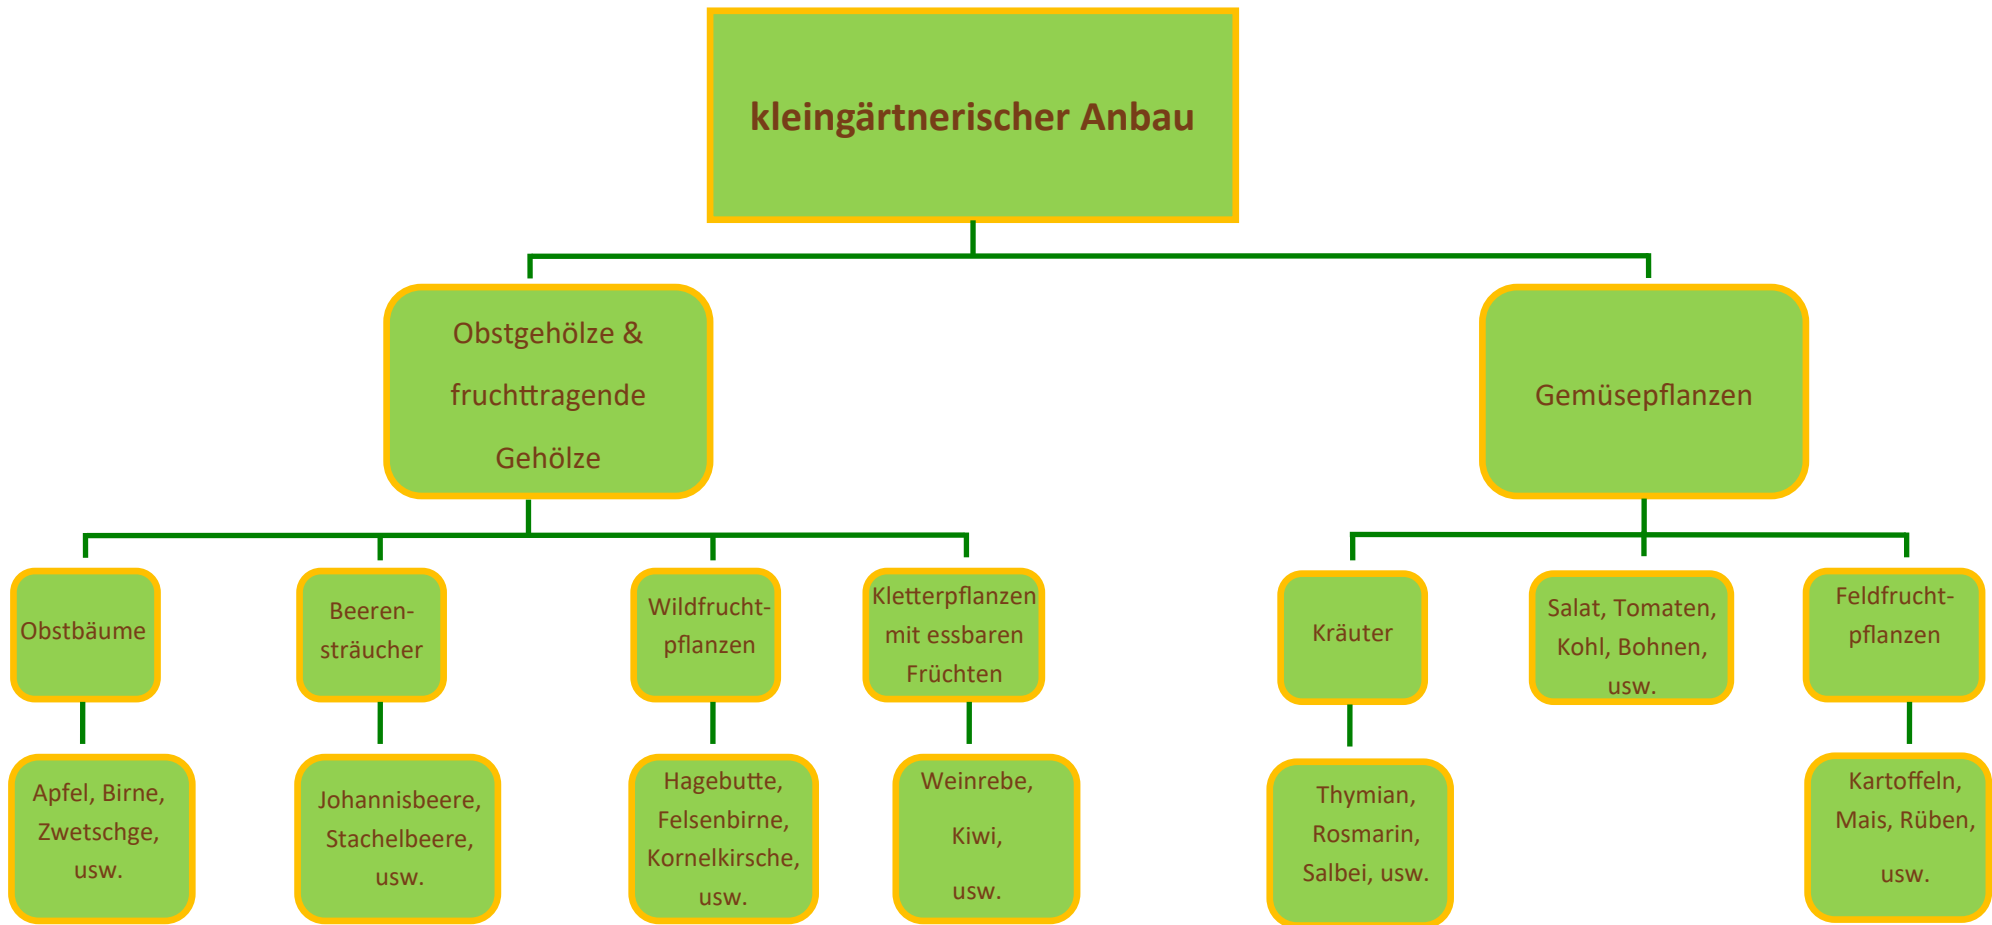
kleingärtnerischer Anbau

Obstgehölze & fruchttragende Gehölze

Gemüsepflanzen

Obstbäume

Beerensträucher

Wildfruchtpflanzen

Kletterpflanzen mit essbaren Früchten

Kräuter

Salat, Tomaten, Kohl, Bohnen, usw.

Feldfruchtpflanzen

Apfel, Birne, Zwetschge, usw.

Johannisbeere, Stachelbeere, usw.

Hagebutte, Felsenbirne, Kornelkirsche, usw.

Weinrebe, Kiwi, usw.

Thymian, Rosmarin, Salbei, usw.

Kartoffeln, Mais, Rüben, usw.